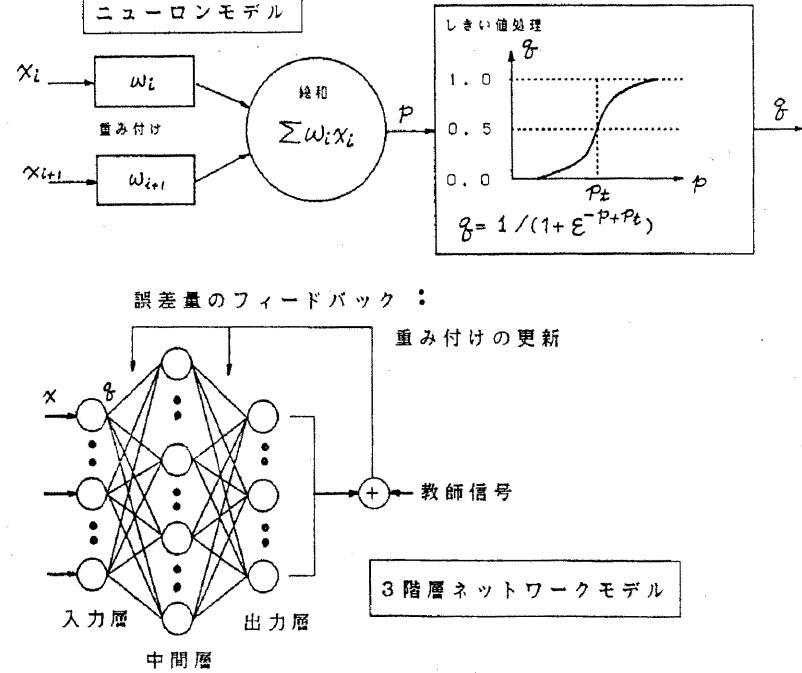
ニューロンモデル

$x_i$

$\omega_i$

重み付け

$x_{i+1}$

$\omega_{i+1}$

総和

$\sum \omega_i x_i$

$p$

しきい値処理

$q$

1. 0

0. 5

0. 0

$p_t$

$p$

$q = 1/(1+\varepsilon^{-p+p_t})$

$q$

誤差量のフィードバック：

重み付けの更新

$x$

$q$

+

教師信号

入力層

中間層

出力層

3階層ネットワークモデル